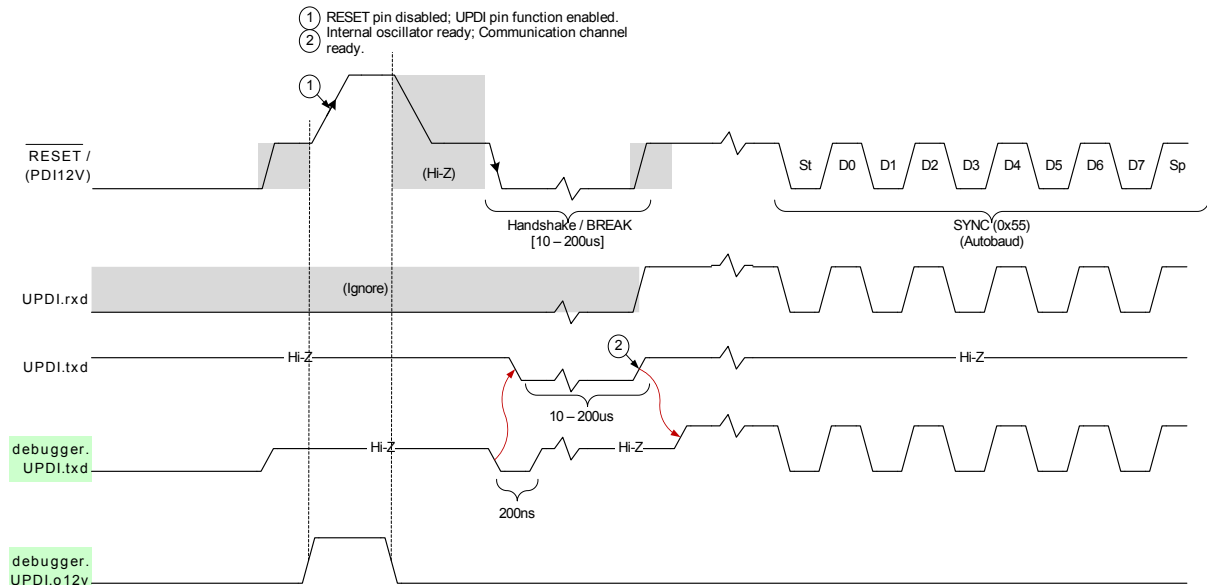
1 RESET pin disabled; UPDI pin function enabled.
2 Internal oscillator ready; Communication channel ready.

1

$\overline{\text{RESET}}$ / (PDI12V)

(Hi-Z)

St D0 D1 D2 D3 D4 D5 D6 D7 Sp

Handshake / BREAK [10 – 200us]

SYNC (0x55) (Autobaud)

UPDI.rxd

(Ignore)

UPDI.txd

Hi-Z

2

Hi-Z

10 – 200us

debugger. UPDI.txd

Hi-Z

Hi-Z

200ns

debugger. UPDI.o12v